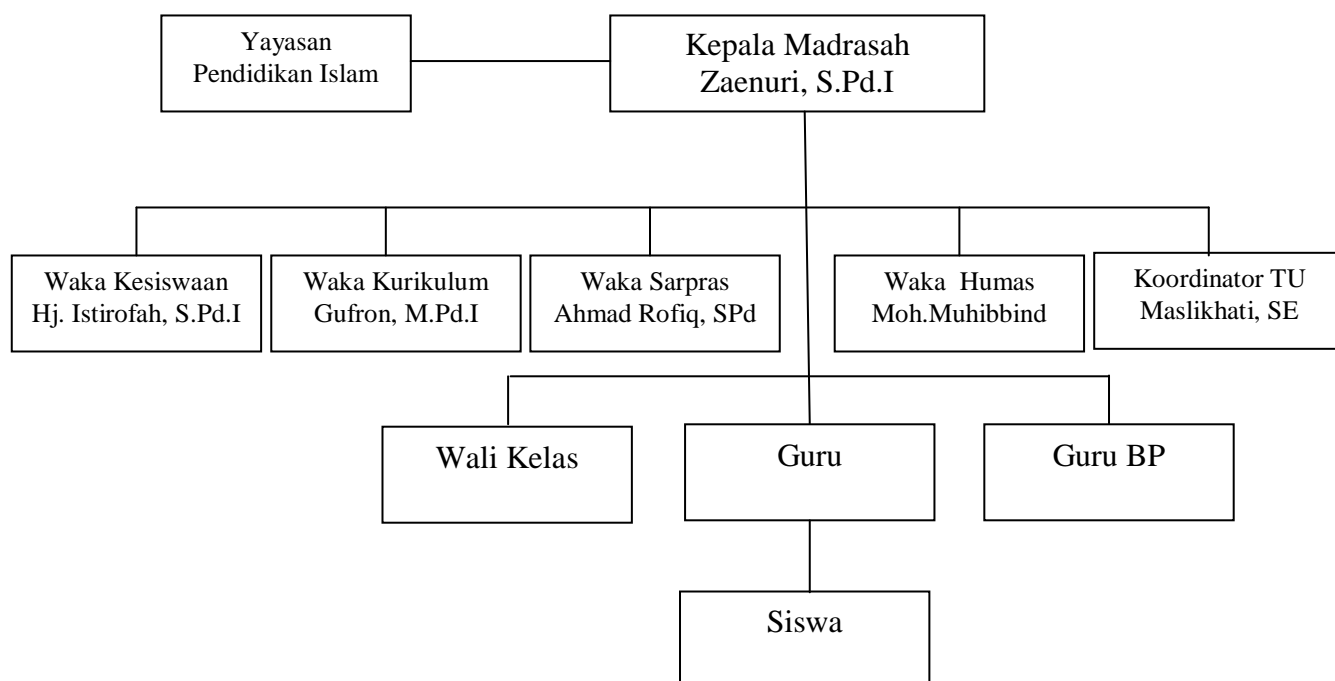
Yayasan Pendidikan Islam

Kepala Madrasah
Zaenuri, S.Pd.I

Waka Kesiswaan
Hj. Istirofah, S.Pd.I

Waka Kurikulum
Gufron, M.Pd.I

Waka Sarpras
Ahmad Rofiq, SPd

Waka Humas
Moh.Muhibbind

Koordinator TU
Maslikhati, SE

Wali Kelas

Guru

Guru BP

Siswa